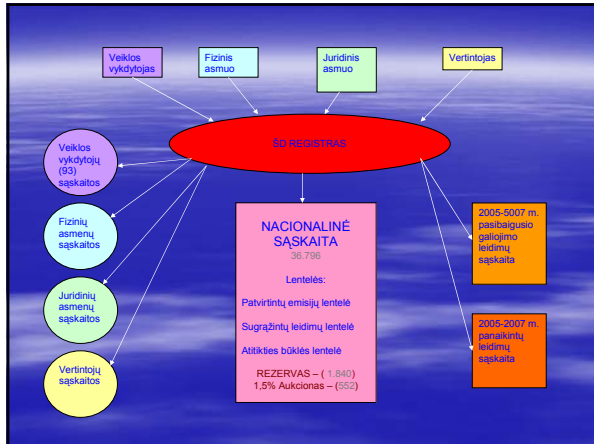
Veiklos vykdytojas

Fizinis asmuo

Juridinis asmuo

Vertintojas

ŠD REGISTRAS

Veiklos vykdytojų (93) sąskaitos

Fizinių asmenų sąskaitos

Juridinių asmenų sąskaitos

Vertintojų sąskaitos

NACIONALINĖ SĄSKAITA
36.796

Lentelės:

Patvirtintų emisijų lentelė

Sugrąžintų leidimų lentelė

Atitikties būklės lentelė

REZERVAS – ( 1.840)
1,5% Aukcionas – (552)

2005-5007 m. pasibaigusio galiojimo leidimų sąskaita

2005-2007 m. panaikintų leidimų sąskaita